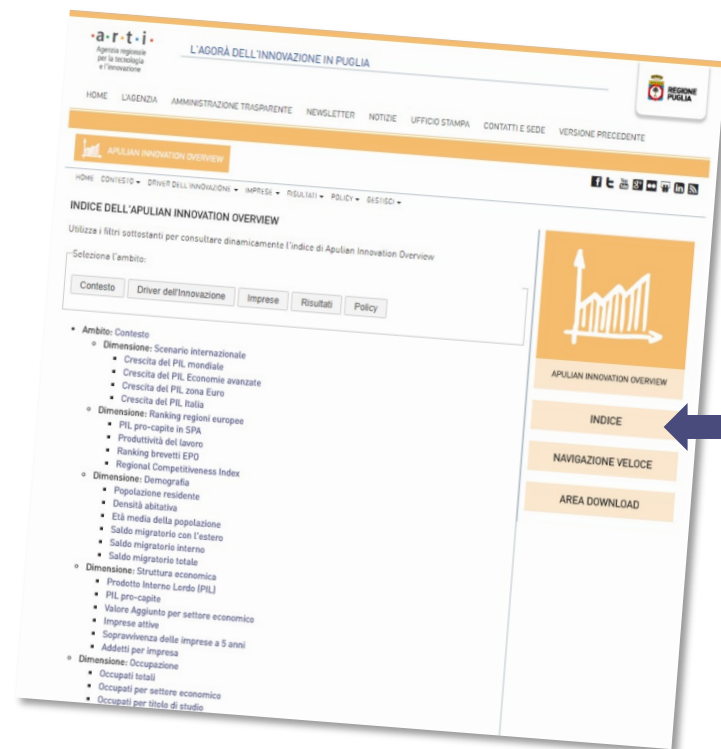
·a·r·t·i·
Agenzia regionale per la tecnologia e l'innovazione

L'AGORÀ DELL'INNOVAZIONE IN PUGLIA

REGIONE PUGLIA

HOME L'AGENZIA AMMINISTRAZIONE TRASPARENTE NEWSLETTER NOTIZIE UFFICIO STAMPA CONTATTI E SEDE VERSIONE PRECEDENTE

APULIAN INNOVATION OVERVIEW

HOME CONTESTO ▾ DRIVER DELL'INNOVAZIONE ▾ IMPRESE ▾ RISULTATI ▾ POLICY ▾ GESTISCI ▾

INDICE DELL'APULIAN INNOVATION OVERVIEW

Utilizza i filtri sottostanti per consultare dinamicamente l'indice di Apulian Innovation Overview

Seleziona l'ambito:

Contesto Driver dell'Innovazione Imprese Risultati Policy

- Ambito: Contesto
  - Dimensione: Scenario internazionale
    - Crescita del PIL mondiale
    - Crescita del PIL Economie avanzate
    - Crescita del PIL zona Euro
    - Crescita del PIL Italia
  - Dimensione: Ranking regioni europee
    - PIL pro-capite in SPA
    - Produttività del lavoro
    - Ranking brevetti EPO
    - Regional Competitiveness Index
  - Dimensione: Demografia
    - Popolazione residente
    - Densità abitativa
    - Età media della popolazione
    - Saldo migratorio con l'estero
    - Saldo migratorio interno
    - Saldo migratorio totale
  - Dimensione: Struttura economica
    - Prodotto Interno Lordo (PIL)
    - PIL pro-capite
    - Valore Aggiunto per settore economico
    - Imprese attive
    - Sopravvivenza delle imprese a 5 anni
    - Addetti per impresa
- Dimensione: Occupazione
  - Occupati totali
  - Occupati per settore economico
  - Occupati per titolo di studio

APULIAN INNOVATION OVERVIEW

INDICE

NAVIGAZIONE VELOCE

AREA DOWNLOAD